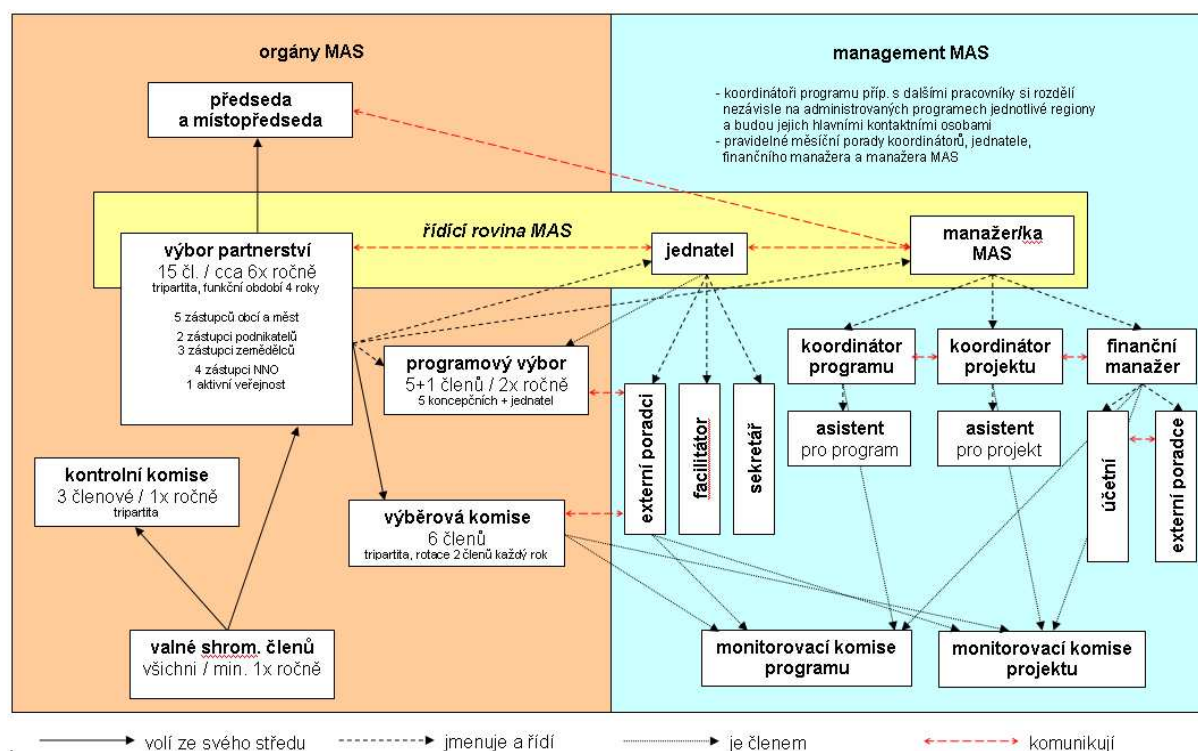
orgány MAS

management MAS

- koordinátoři programu příp. s dalšími pracovníky si rozdělí nezávisle na administrovaných programech jednotlivé regiony a budou jejich hlavními kontaktními osobami
- pravidelné měsíční porady koordinátorů, jednatele, finančního manažera a manažera MAS

předseda a místopředseda

řídící rovina MAS

výbor partnerství
15 čl. / cca 6x ročně
tripartita, funkční období 4 roky

5 zástupců obcí a měst
2 zástupci podnikatelů
3 zástupci zemědělců
4 zástupci NNO
1 aktivní veřejnost

jednatel

manažer/ka MAS

programový výbor
5+1 členů / 2x ročně
5 koncepčních + jednatel

koordinátor programu

koordinátor projektu

finanční manažer

externí poradci

facilitátor

sekretář

asistent pro program

asistent pro projekt

účetní

externí poradce

kontrolní komise
3 členové / 1x ročně
tripartita

výběrová komise
6 členů
tripartita, rotace 2 členů každý rok

valné shrom. členů
všichni / min. 1x ročně

monitorovací komise programu

monitorovací komise projektu

volí ze svého středu

jmenuje a řídí

je členem

komunikují